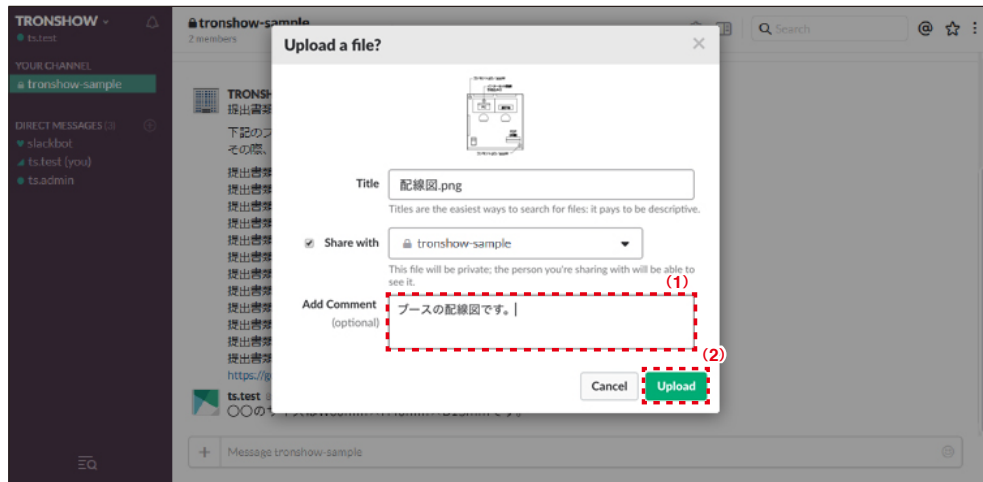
TRONSHOW
ts.test
YOUR CHANNEL
tronshow-sample
DIRECT MESSAGES
slackbot
ts.test (you)
ts.admin

tronshow-sample
2 members

Search

@

TRONSH
提出書

下記のフ
その際、

提出書
提出書
提出書
提出書
提出書
提出書
提出書
提出書
提出書
提出書
提出書
提出書
https://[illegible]

ts.test
〇〇の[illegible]

Message tronshow-sample

Upload a file?

Title
配線図.png
Titles are the easiest ways to search for files: it pays to be descriptive.

Share with
tronshow-sample
This file will be private; the person you're sharing with will be able to see it.

(1)
Add Comment
(optional)
ブースの配線図です。

(2)
Cancel
Upload